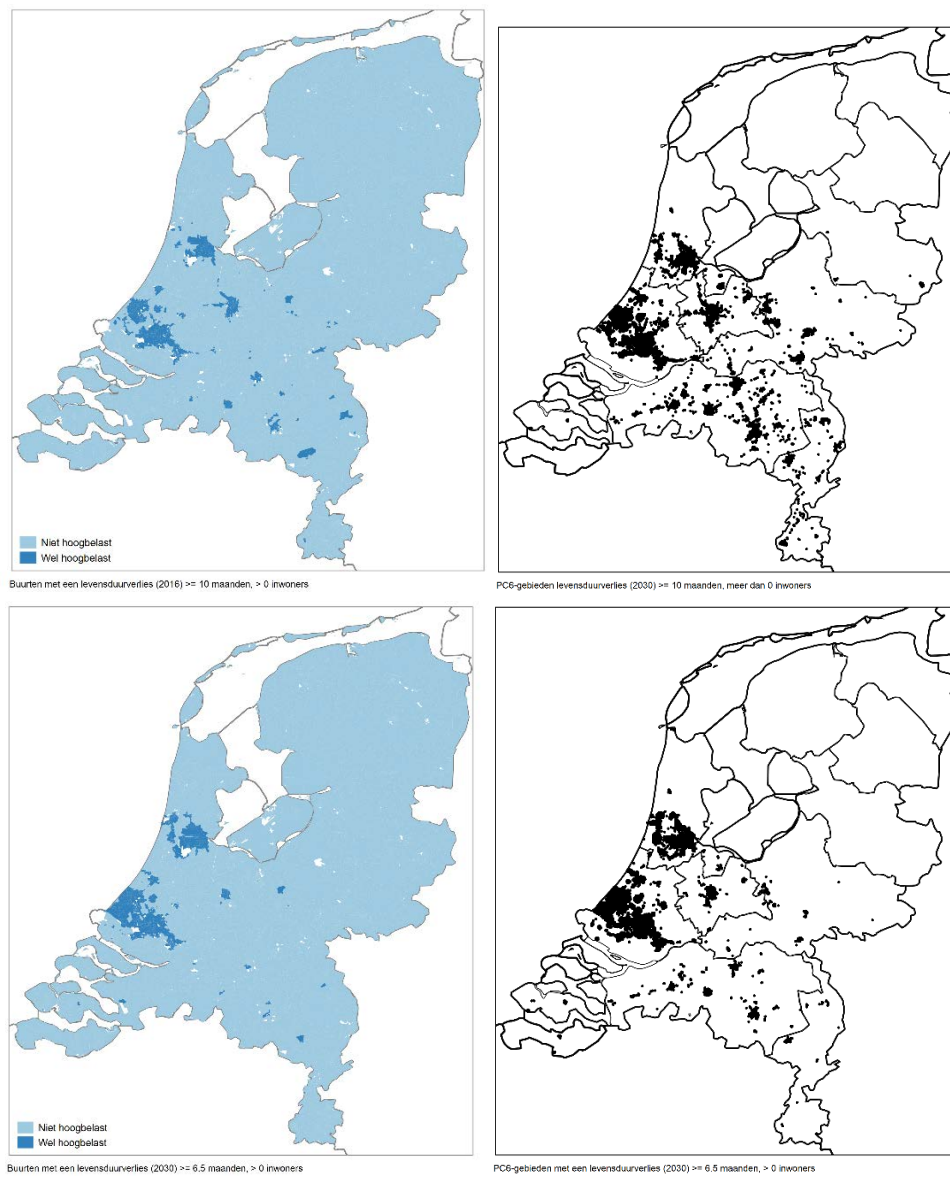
Niet hoogbelast
Wel hoogbelast

Buurten met een levensduurverlies (2016) >= 10 maanden, > 0 inwoners

PC6-gebieden levensduurverlies (2030) >= 10 maanden, meer dan 0 inwoners

Niet hoogbelast
Wel hoogbelast

Buurten met een levensduurverlies (2030) >= 6,5 maanden, > 0 inwoners

PC6-gebieden met een levensduurverlies (2030) >= 6,5 maanden, > 0 inwoners